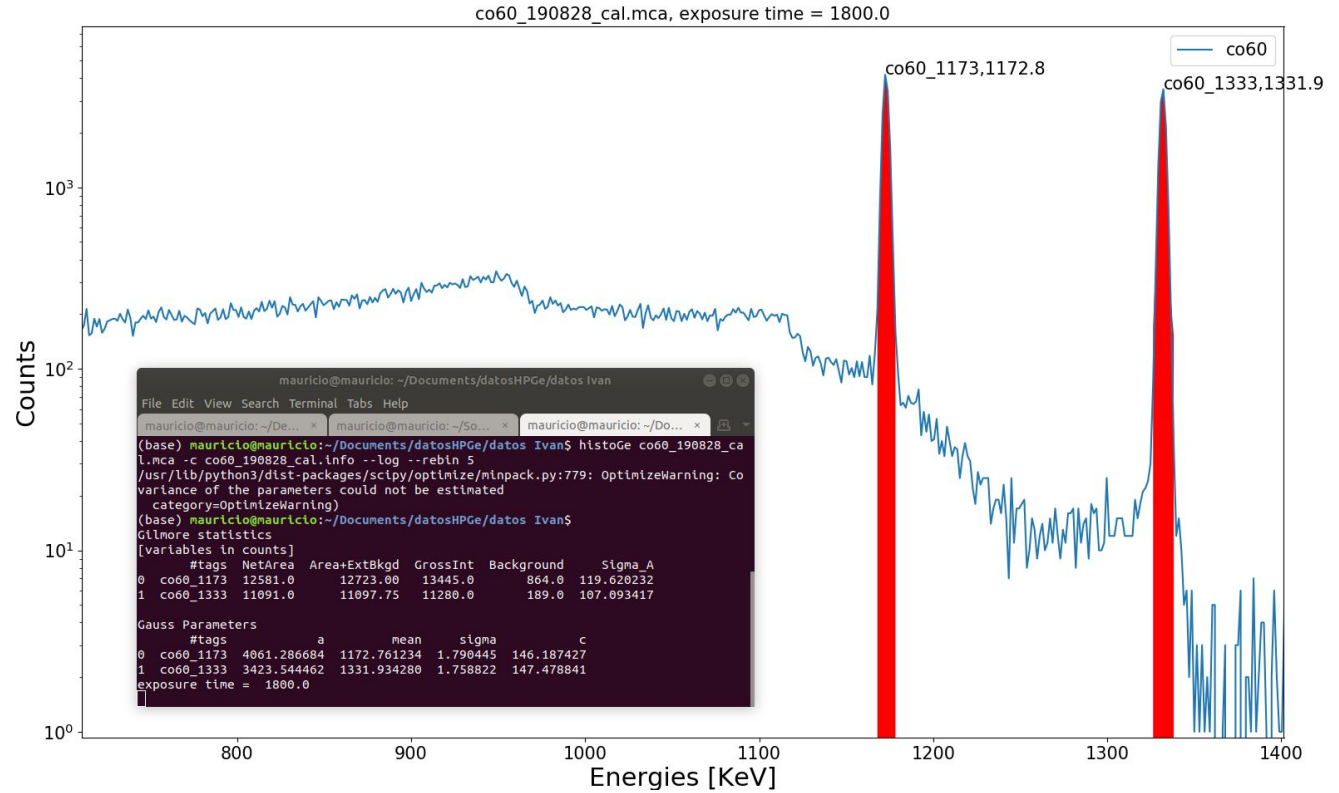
co60_190828_cal.mca, exposure time = 1800.0

co60

co60_1173,1172.8

co60_1333,1331.9

$10^3$

$10^2$

$10^1$

$10^0$

Counts

800 900 1000 1100 1200 1300 1400

Energies [KeV]

mauricio@mauricio: ~/Documents/datosHPGe/datos Ivan

File Edit View Search Terminal Tabs Help

mauricio@mauricio: ~/De... × mauricio@mauricio: ~/So... × mauricio@mauricio: ~/Do... ×

(base) mauricio@mauricio:~/Documents/datosHPGe/datos Ivan$ histoGe co60_190828_cal.mca -c co60_190828_cal.info --log --rebin 5
/usr/lib/python3/dist-packages/scipy/optimize/minpack.py:779: OptimizeWarning: Covariance of the parameters could not be estimated
  category=OptimizeWarning)
(base) mauricio@mauricio:~/Documents/datosHPGe/datos Ivan$
Gilmore statistics
[variables in counts]

| | #tags | NetArea | Area+ExtBkgd | GrossInt | Background | Sigma_A |
|---|---|---|---|---|---|---|
| 0 | co60_1173 | 12581.0 | 12723.00 | 13445.0 | 864.0 | 119.620232 |
| 1 | co60_1333 | 11091.0 | 11097.75 | 11280.0 | 189.0 | 107.093417 |

Gauss Parameters

| | #tags | a | mean | sigma | c |
|---|---|---|---|---|---|
| 0 | co60_1173 | 4061.286684 | 1172.761234 | 1.790445 | 146.187427 |
| 1 | co60_1333 | 3423.544462 | 1331.934280 | 1.758822 | 147.478841 |

exposure time =  1800.0